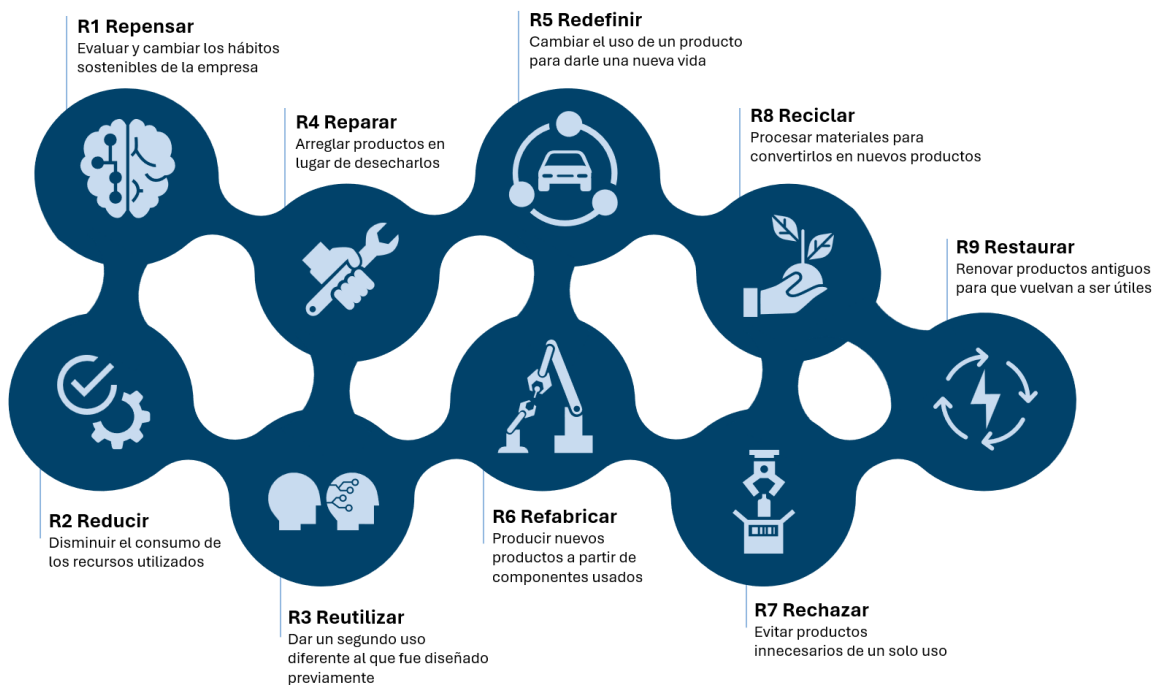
R1 Repensar
Evaluar y cambiar los hábitos sostenibles de la empresa

R4 Reparar
Arreglar productos en lugar de desecharlos

R5 Redefinir
Cambiar el uso de un producto para darle una nueva vida

R8 Reciclar
Procesar materiales para convertirlos en nuevos productos

R9 Restaurar
Renovar productos antiguos para que vuelvan a ser útiles

R2 Reducir
Disminuir el consumo de los recursos utilizados

R3 Reutilizar
Dar un segundo uso diferente al que fue diseñado previamente

R6 Refabricar
Producir nuevos productos a partir de componentes usados

R7 Rechazar
Evitar productos innecesarios de un solo uso